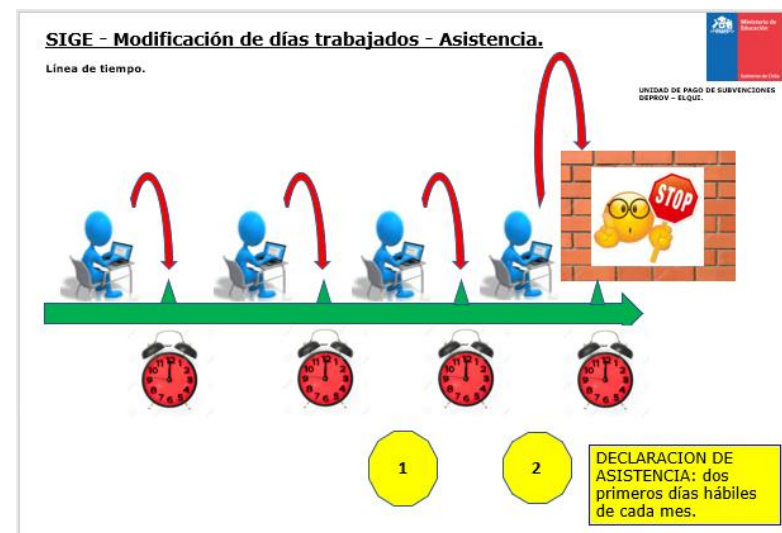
SIGE - Modificación de días trabajados - Asistencia.

Línea de tiempo.

Ministerio de Educación

Gobierno de Chile

UNIDAD DE PAGO DE SUBVENCIONES DEPROV – ELQUI.

STOP

1

2

DECLARACION DE ASISTENCIA: dos primeros días hábiles de cada mes.